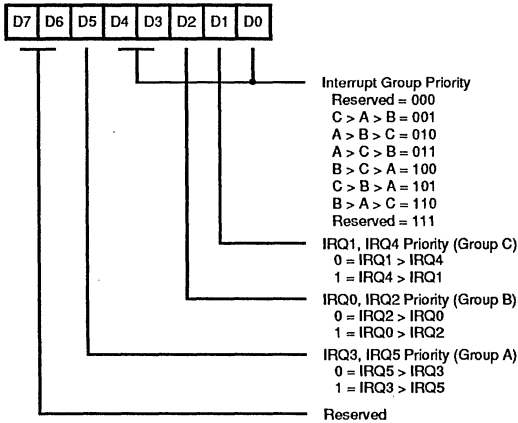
D7 D6 D5 D4 D3 D2 D1 D0

Interrupt Group Priority
Reserved = 000
C > A > B = 001
A > B > C = 010
A > C > B = 011
B > C > A = 100
C > B > A = 101
B > A > C = 110
Reserved = 111

IRQ1, IRQ4 Priority (Group C)
0 = IRQ1 > IRQ4
1 = IRQ4 > IRQ1

IRQ0, IRQ2 Priority (Group B)
0 = IRQ2 > IRQ0
1 = IRQ0 > IRQ2

IRQ3, IRQ5 Priority (Group A)
0 = IRQ5 > IRQ3
1 = IRQ3 > IRQ5

Reserved